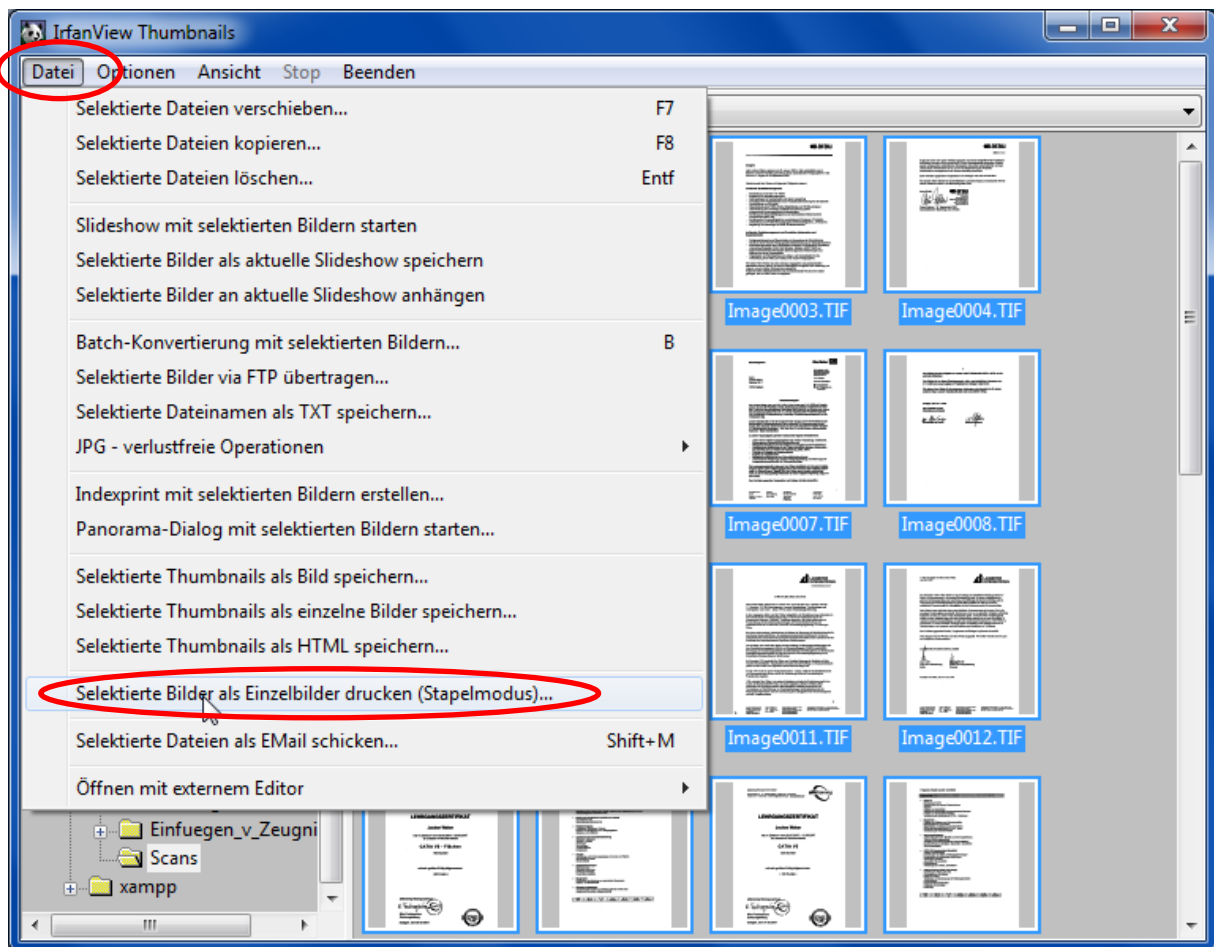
IrfanView Thumbnails

Datei Optionen Ansicht Stop Beenden

Selektierte Dateien verschieben... F7
Selektierte Dateien kopieren... F8
Selektierte Dateien löschen... Entf

Slideshow mit selektierten Bildern starten
Selektierte Bilder als aktuelle Slideshow speichern
Selektierte Bilder an aktuelle Slideshow anhängen

Batch-Konvertierung mit selektierten Bildern... B
Selektierte Bilder via FTP übertragen...
Selektierte Dateinamen als TXT speichern...
JPG - verlustfreie Operationen

Indexprint mit selektierten Bildern erstellen...
Panorama-Dialog mit selektierten Bildern starten...

Selektierte Thumbnails als Bild speichern...
Selektierte Thumbnails als einzelne Bilder speichern...
Selektierte Thumbnails als HTML speichern...

Selektierte Bilder als Einzelbilder drucken (Stapelmodus)...

Selektierte Dateien als EMail schicken... Shift+M

Öffnen mit externem Editor

Image0003.TIF
Image0004.TIF
Image0007.TIF
Image0008.TIF
Image0011.TIF
Image0012.TIF

Einfuegen_v_Zeugni
Scans
xampp